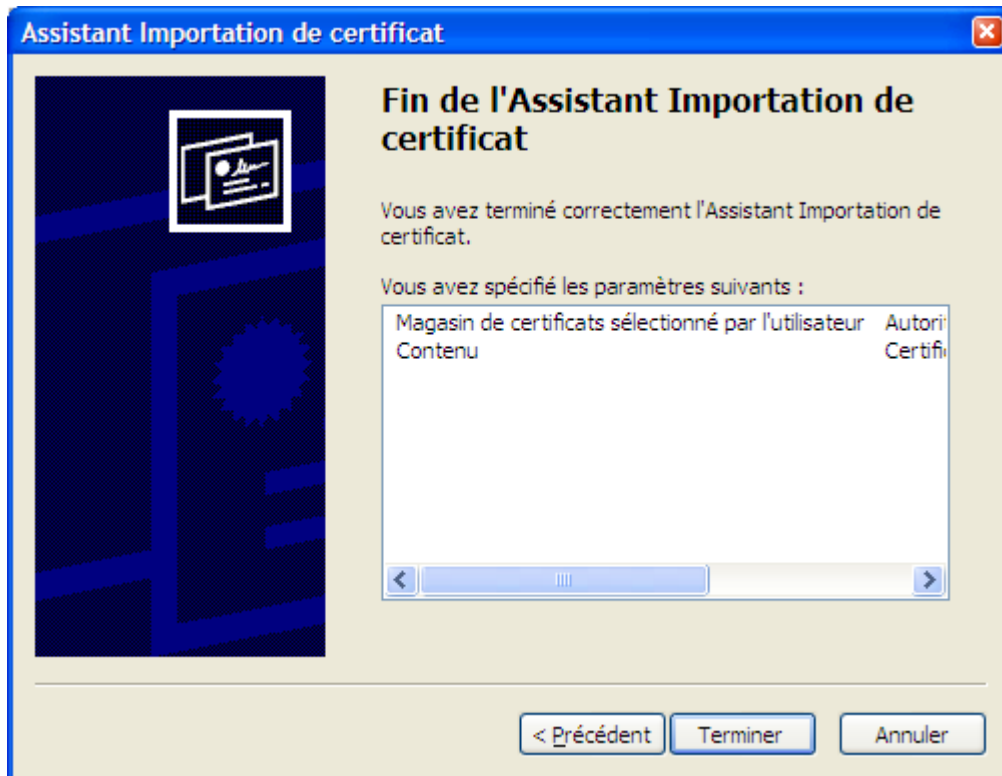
Assistant Importation de certificat

Fin de l'Assistant Importation de certificat

Vous avez terminé correctement l'Assistant Importation de certificat.

Vous avez spécifié les paramètres suivants :

| | |
|---|---|
| Magasin de certificats sélectionné par l'utilisateur | Autori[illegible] |
| Contenu | Certifi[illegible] |

< Précédent   Terminer   Annuler